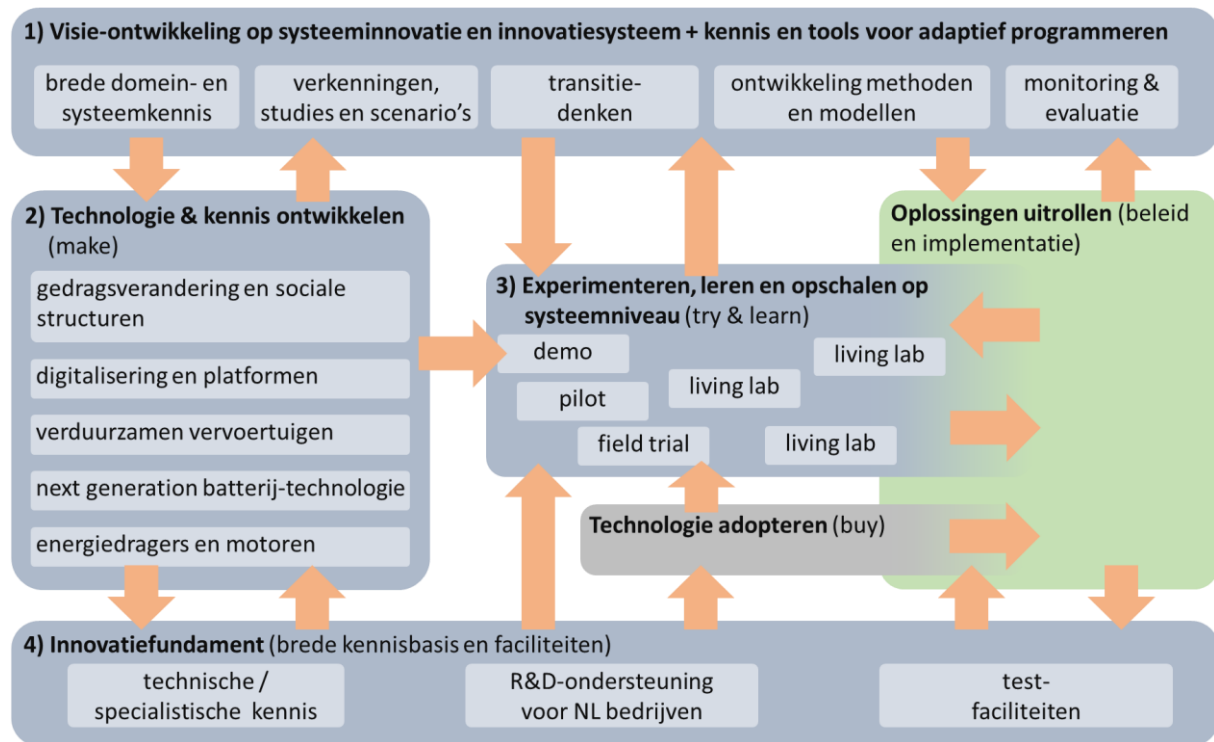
1) Visie-ontwikkeling op systeeminnovatie en innovatiesysteem + kennis en tools voor adaptief programmeren

brede domein- en systeemkennis

verkenningen, studies en scenario's

transitie-denken

ontwikkeling methoden en modellen

monitoring & evaluatie

2) Technologie & kennis ontwikkelen (make)

gedragsverandering en sociale structuren

digitalisering en platformen

verduurzamen vervoertuigen

next generation batterij-technologie

energiedragers en motoren

Oplossingen uitrollen (beleid en implementatie)

3) Experimenteren, leren en opschalen op systeemniveau (try & learn)

demo

living lab

living lab

pilot

field trial

living lab

Technologie adopteren (buy)

4) Innovatiefundament (brede kennisbasis en faciliteiten)

technische / specialistische kennis

R&D-ondersteuning voor NL bedrijven

test-faciliteiten